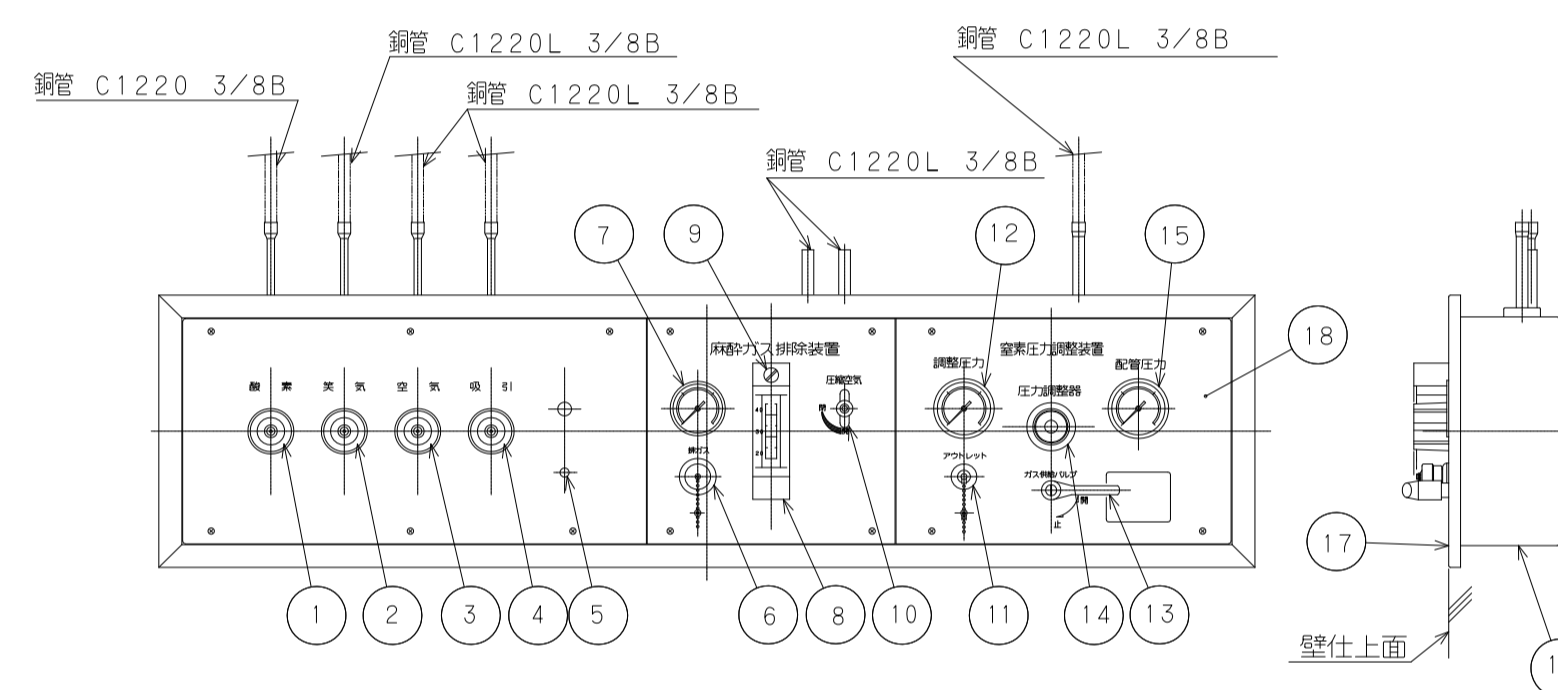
銅管 C1220L 3/8B

銅管 C1220 3/8B

銅管 C1220L 3/8B

銅管 C1220L 3/8B

銅管 C1220L 3/8B

7 9 12 15 18

麻酔ガス排除装置

圧縮空気

開

窒素圧力調整装置

調整圧力

圧力調整器

配管圧力

酸素 笑気 空気 吸引

排ガス

40 30 20

アウトレット

ガス供給バルブ

開

止

17

壁仕上面

1 2 3 4 5 6 8 10 11 14 13

1